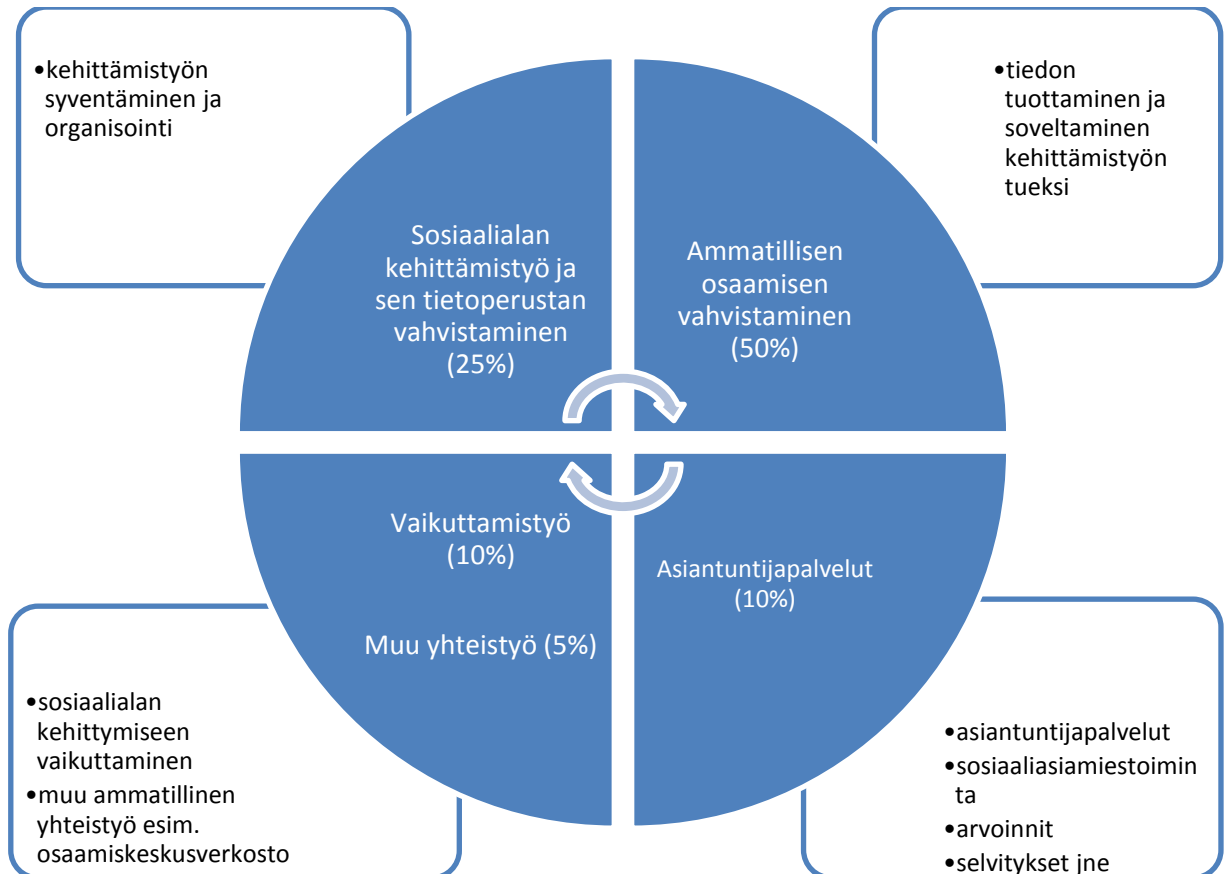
•kehittämistyön syventäminen ja organisointi

•tiedon tuottaminen ja soveltaminen kehittämistyön tueksi

Sosiaalialan kehittämistyö ja sen tietoperustan vahvistaminen (25%)

Ammatillisen osaamisen vahvistaminen (50%)

Vaikuttamistyö (10%)

Muu yhteistyö (5%)

Asiantuntijapalvelut (10%)

•sosiaalialan kehittymiseen vaikuttaminen
•muu ammatillinen yhteistyö esim. osaamiskeskusverkosto

•asiantuntijapalvelut
•sosiaaliasiamiestoiminta
•arvoinnit
•selvitykset jne